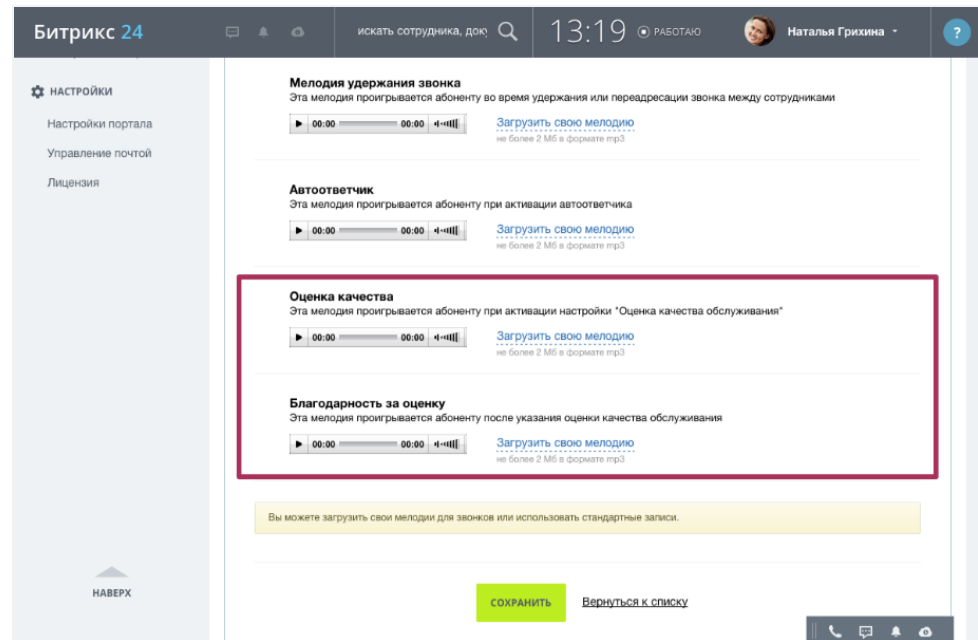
Битрикс 24

искать сотрудника, док

13:19 РАБОТАЮ

Наталья Грихина

?

НАСТРОЙКИ

Настройки портала

Управление почтой

Лицензия

НАВЕРХ

Мелодия удержания звонка
Эта мелодия проигрывается абоненту во время удержания или переадресации звонка между сотрудниками

00:00 00:00

Загрузить свою мелодию
не более 2 Мб в формате mp3

Автоответчик
Эта мелодия проигрывается абоненту при активации автоответчика

00:00 00:00

Загрузить свою мелодию
не более 2 Мб в формате mp3

Оценка качества
Эта мелодия проигрывается абоненту при активации настройки "Оценка качества обслуживания"

00:00 00:00

Загрузить свою мелодию
не более 2 Мб в формате mp3

Благодарность за оценку
Эта мелодия проигрывается абоненту после указания оценки качества обслуживания

00:00 00:00

Загрузить свою мелодию
не более 2 Мб в формате mp3

Вы можете загрузить свои мелодии для звонков или использовать стандартные записи.

СОХРАНИТЬ

Вернуться к списку